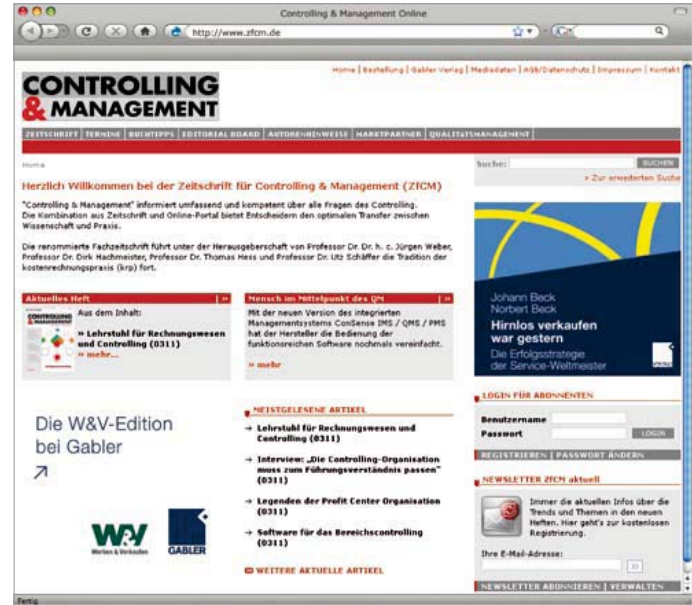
Controlling & Management Online

http://www.zfcm.de

Home | Bestellung | Gabler Verlag | Mediadaten | AGB/Datenschutz | Impressum | Kontakt

CONTROLLING & MANAGEMENT

ZEITSCHRIFT | TERMINE | BUCHTIPPS | EDITORIAL BOARD | AUTORENHINWEISE | MARKTPARTNER | QUALITÄTSMANAGEMENT

Home

Suche: SUCHEN

» Zur erweiterten Suche

Herzlich Willkommen bei der Zeitschrift für Controlling & Management (ZfCM)

"Controlling & Management" informiert umfassend und kompetent über alle Fragen des Controlling. Die Kombination aus Zeitschrift und Online-Portal bietet Entscheidern den optimalen Transfer zwischen Wissenschaft und Praxis.

Die renommierte Fachzeitschrift führt unter der Herausgeberschaft von Professor Dr. Dr. h. c. Jürgen Weber, Professor Dr. Dirk Hachmeister, Professor Dr. Thomas Hess und Professor Dr. Utz Schäffer die Tradition der kostenrechnungspraxis (krp) fort.

Aktuelles Heft

Aus dem Inhalt:

» Lehrstuhl für Rechnungswesen und Controlling (0311)

» mehr...

Mensch im Mittelpunkt des QM

Mit der neuen Version des integrierten Managementsystems ConSense IMS / QMS / PMS hat der Hersteller die Bedienung der funktionsreichen Software nochmals vereinfacht.

» mehr

Johann Beck
Norbert Beck
Hirnlos verkaufen war gestern
Die Erfolgsstrategie der Service-Weltmeister

LOGIN FÜR ABONNENTEN

Benutzername
Passwort
LOGIN

REGISTRIEREN | PASSWORT ÄNDERN

Die W&V-Edition bei Gabler

MEISTGELESENE ARTIKEL

» Lehrstuhl für Rechnungswesen und Controlling (0311)

» Interview: „Die Controlling-Organisation muss zum Führungsverständnis passen" (0311)

» Legenden der Profit Center Organisation (0311)

» Software für das Bereichscontrolling (0311)

WEITERE AKTUELLE ARTIKEL

W&V Werben & Verkaufen

GABLER

NEWSLETTER ZfCM aktuell

Immer die aktuellen Infos über die Trends und Themen in den neuen Heften. Hier geht's zur kostenlosen Registrierung.

Ihre E-Mail-Adresse:

NEWSLETTER ABONNIEREN | VERWALTEN

Fertig